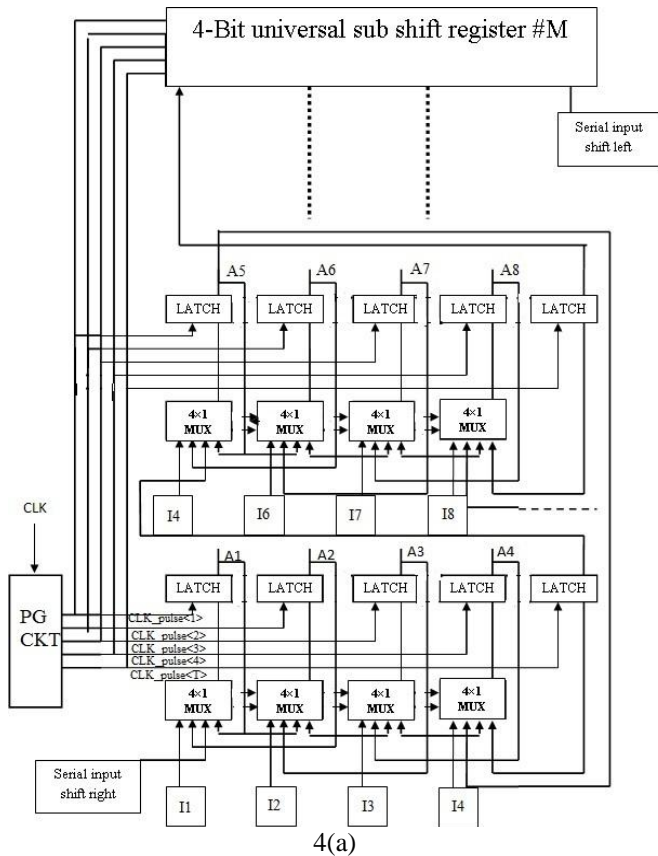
4-Bit universal sub shift register #M

Serial input shift left

A5 A6 A7 A8

LATCH LATCH LATCH LATCH LATCH

4×1 MUX 4×1 MUX 4×1 MUX 4×1 MUX

I4 I6 I7 I8

CLK

A1 A2 A3 A4

PG CKT

LATCH LATCH LATCH LATCH LATCH

CLK_pulse<1>
CLK_pulse<2>
CLK_pulse<3>
CLK_pulse<4>
CLK_pulse<T>

4×1 MUX 4×1 MUX 4×1 MUX 4×1 MUX

Serial input shift right

I1 I2 I3 I4

4(a)